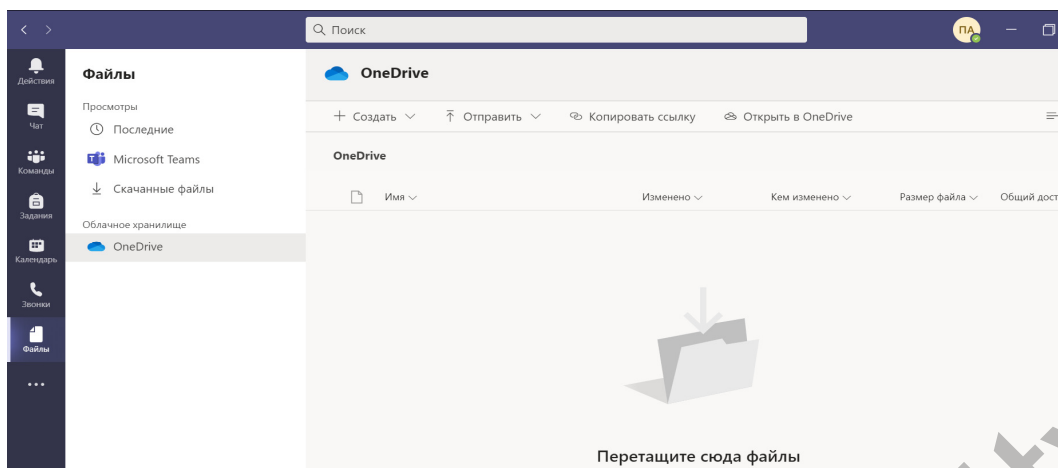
Поиск

ПА

Действия
Чат
Команды
Задания
Календарь
Звонки
Файлы
...

Файлы

Просмотры
Последние
Microsoft Teams
Скачанные файлы

Облачное хранилище
OneDrive

OneDrive

+ Создать
Отправить
Копировать ссылку
Открыть в OneDrive

OneDrive

| Имя | Изменено | Кем изменено | Размер файла | Общий дост |
|---|---|---|---|---|

Перетащите сюда файлы